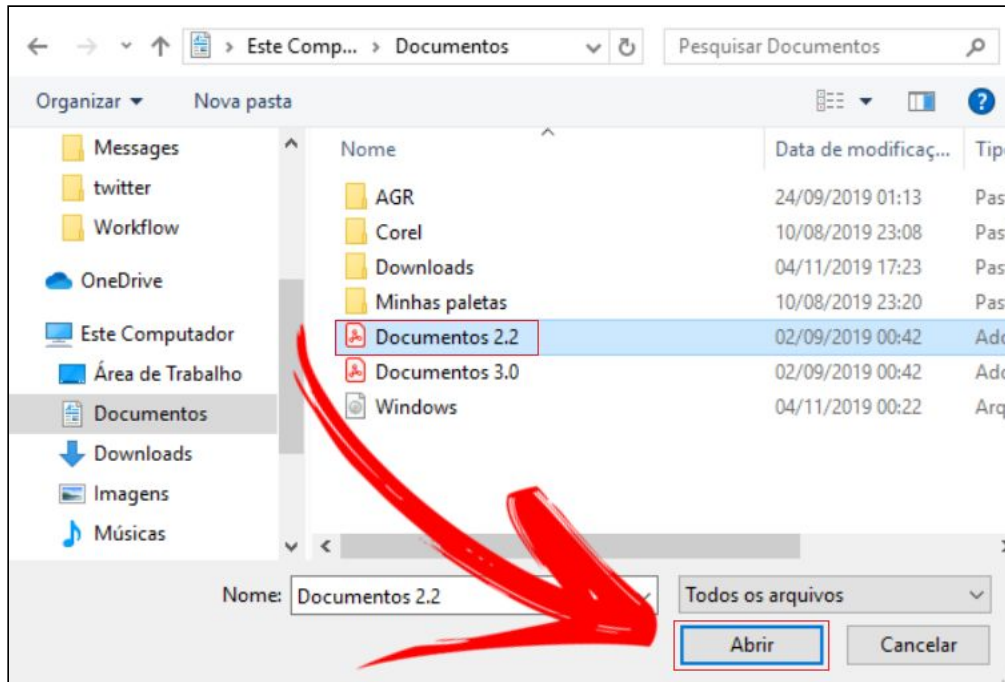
> Este Comp... > Documentos

Pesquisar Documentos

Organizar ▾ Nova pasta

Messages
twitter
Workflow
OneDrive
Este Computador
Área de Trabalho
Documentos
Downloads
Imagens
Músicas

| Nome | Data de modificaç... | Tipo |
|---|---|---|
| AGR | 24/09/2019 01:13 | Pas |
| Corel | 10/08/2019 23:08 | Pas |
| Downloads | 04/11/2019 17:23 | Pas |
| Minhas paletas | 10/08/2019 23:20 | Pas |
| Documentos 2.2 | 02/09/2019 00:42 | Ado |
| Documentos 3.0 | 02/09/2019 00:42 | Ado |
| Windows | 04/11/2019 00:22 | Arq |

Nome: Documentos 2.2

Todos os arquivos

Abrir

Cancelar